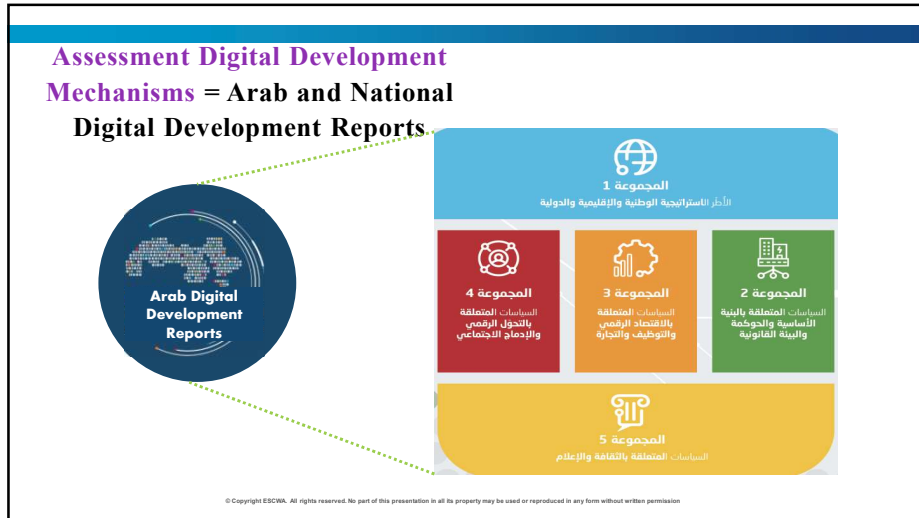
Assessment Digital Development Mechanisms = Arab and National Digital Development Reports

Arab Digital Development Reports

المجموعة 1
الأطر الاستراتيجية الوطنية والإقليمية والدولية

المجموعة 4
السياسات المتعلقة بالتحول الرقمي والإدماج الاجتماعي

المجموعة 3
السياسات المتعلقة بالاقتصاد الرقمي والتوظيف والتجارة

المجموعة 2
السياسات المتعلقة بالبنية الأساسية والحوكمة والبيئة القانونية

المجموعة 5
السياسات المتعلقة بالثقافة والإعلام

© Copyright ESCWA. All rights reserved. No part of this presentation in all its property may be used or reproduced in any form without written permission